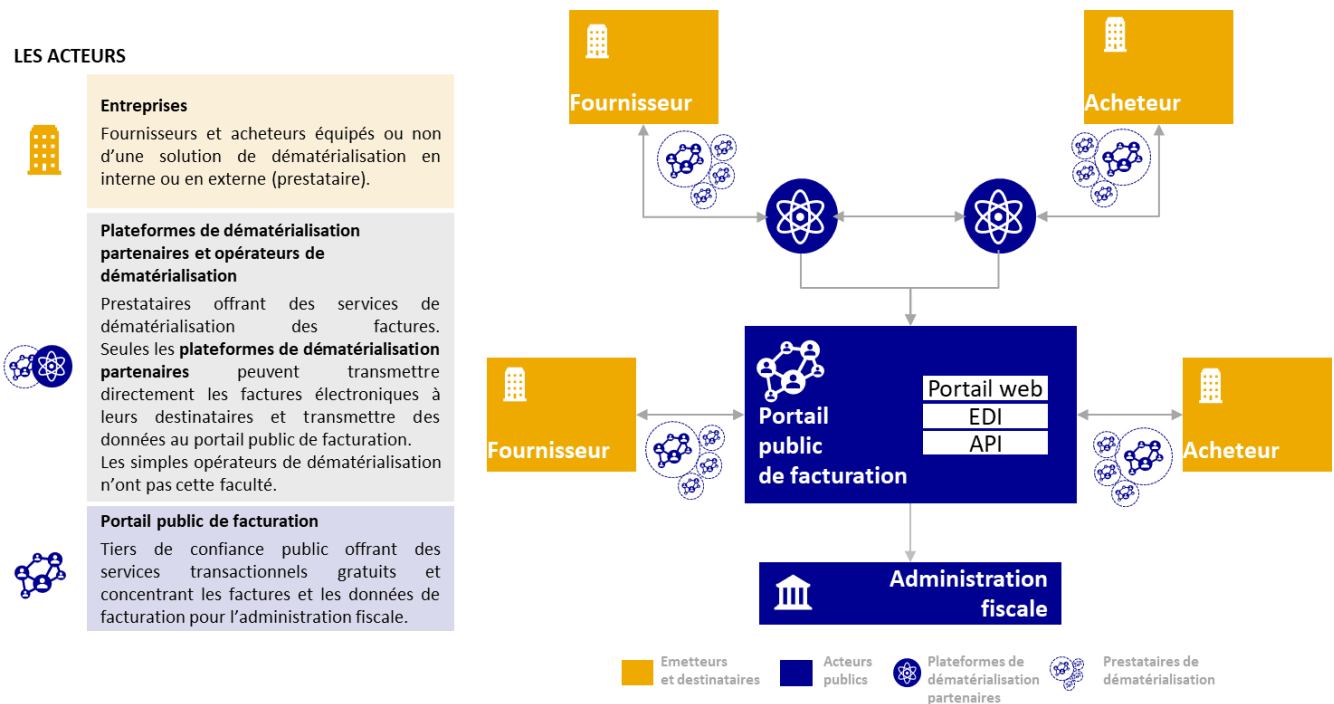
LES ACTEURS

Entreprises
Fournisseurs et acheteurs équipés ou non d'une solution de dématérialisation en interne ou en externe (prestataire).

Plateformes de dématérialisation partenaires et opérateurs de dématérialisation
Prestataires offrant des services de dématérialisation des factures. Seules les plateformes de dématérialisation partenaires peuvent transmettre directement les factures électroniques à leurs destinataires et transmettre des données au portail public de facturation. Les simples opérateurs de dématérialisation n'ont pas cette faculté.

Portail public de facturation
Tiers de confiance public offrant des services transactionnels gratuits et concentrant les factures et les données de facturation pour l'administration fiscale.

Fournisseur

Acheteur

Fournisseur

Portail public de facturation

Portail web
EDI
API

Acheteur

Administration fiscale

Emetteurs et destinataires
Acteurs publics
Plateformes de dématérialisation partenaires
Prestataires de dématérialisation